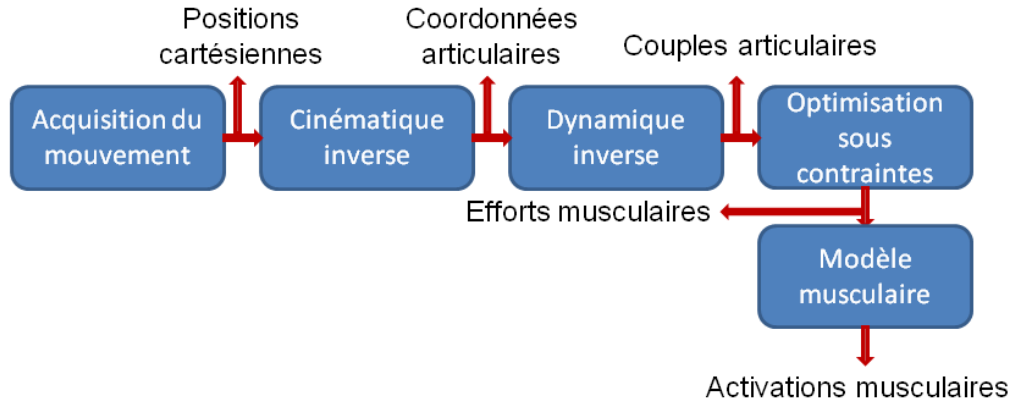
Positions cartésiennes

Coordonnées articulaires

Couples articulaires

Acquisition du mouvement

Cinématique inverse

Dynamique inverse

Optimisation sous contraintes

Efforts musculaires

Modèle musculaire

Activations musculaires